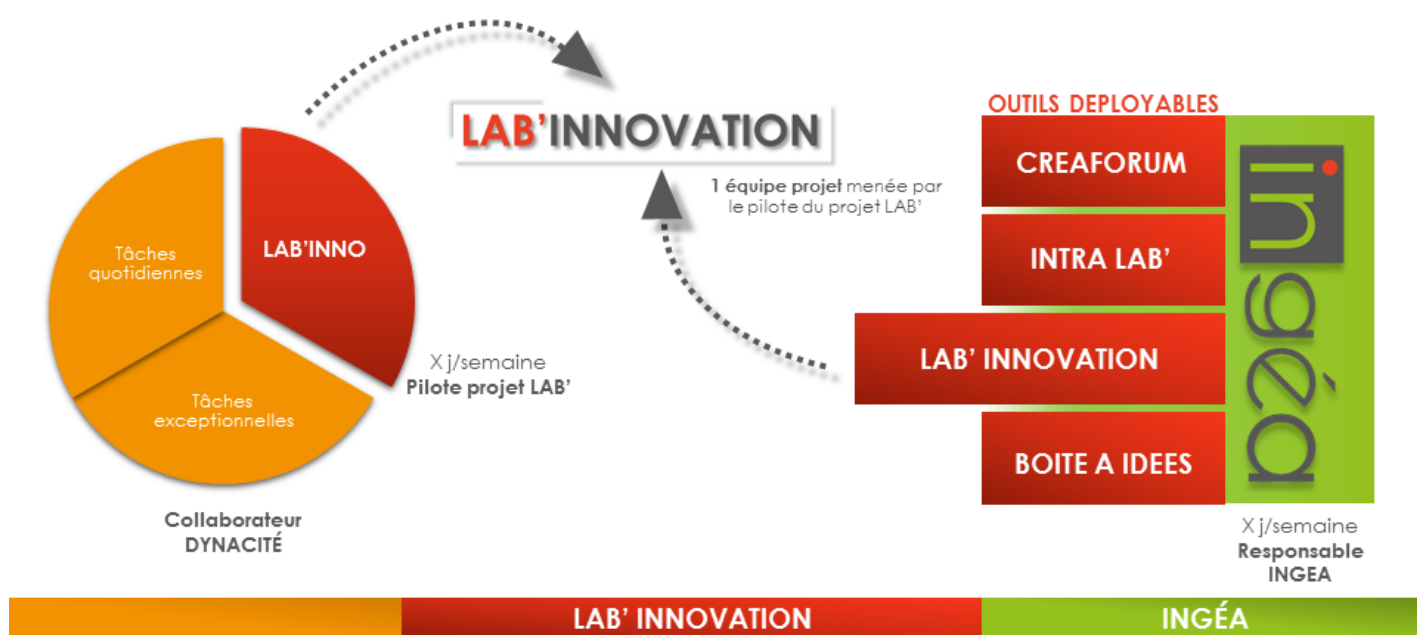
Tâches quotidiennes

LAB'INNO

Tâches exceptionnelles

X j/semaine
**Pilote projet LAB'**

Collaborateur
DYNACITÉ

LAB'INNOVATION

**1 équipe projet** menée par le pilote du projet LAB'

OUTILS DEPLOYABLES

CREAFORUM

INTRA LAB'

LAB' INNOVATION

BOITE A IDEES

ingéa

X j/semaine
Responsable
INGEA

LAB' INNOVATION

INGÉA